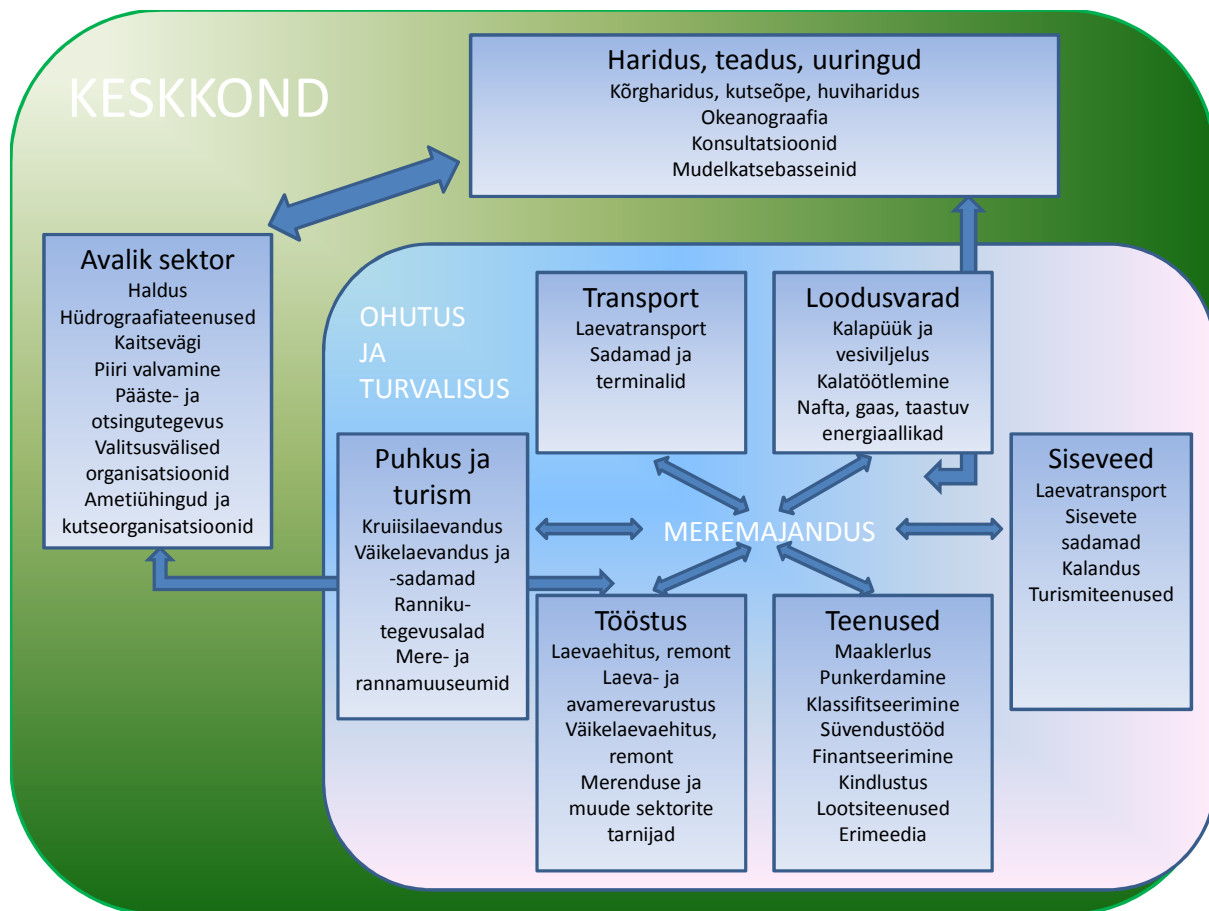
KESKKOND

Haridus, teadus, uuringud
Kõrgharidus, kutseõpe, huviharidus
Okeanograafia
Konsultatsioonid
Mudelkatsebasseinid

Avalik sektor
Haldus
Hüdrograafiateenused
Kaitsevägi
Piiri valvamine
Pääste- ja otsingutegevus
Valitsusvälised organisatsioonid
Ametiühingud ja kutseorganisatsioonid

OHUTUS JA TURVALISUS

Transport
Laevatransport
Sadamad ja terminalid

Loodusvarad
Kalapüük ja vesiviljelus
Kalatöötlemine
Nafta, gaas, taastuv energiaallikad

Puhkus ja turism
Kruiisilaevandus
Väikelaevandus ja -sadamad
Rannikutegevusalad
Mere- ja rannamuuseumid

MEREMAJANDUS

Siseveed
Laevatransport
Sisevete sadamad
Kalandus
Turismiteenused

Tööstus
Laevaehitus, remont
Laeva- ja avamerevarustus
Väikelaevaehitus, remont
Merenduse ja muude sektorite tarnijad

Teenused
Maaklerlus
Punkerdamine
Klassifitseerimine
Süvendustööd
Finantseerimine
Kindlustus
Lootsiteenused
Erimeedia